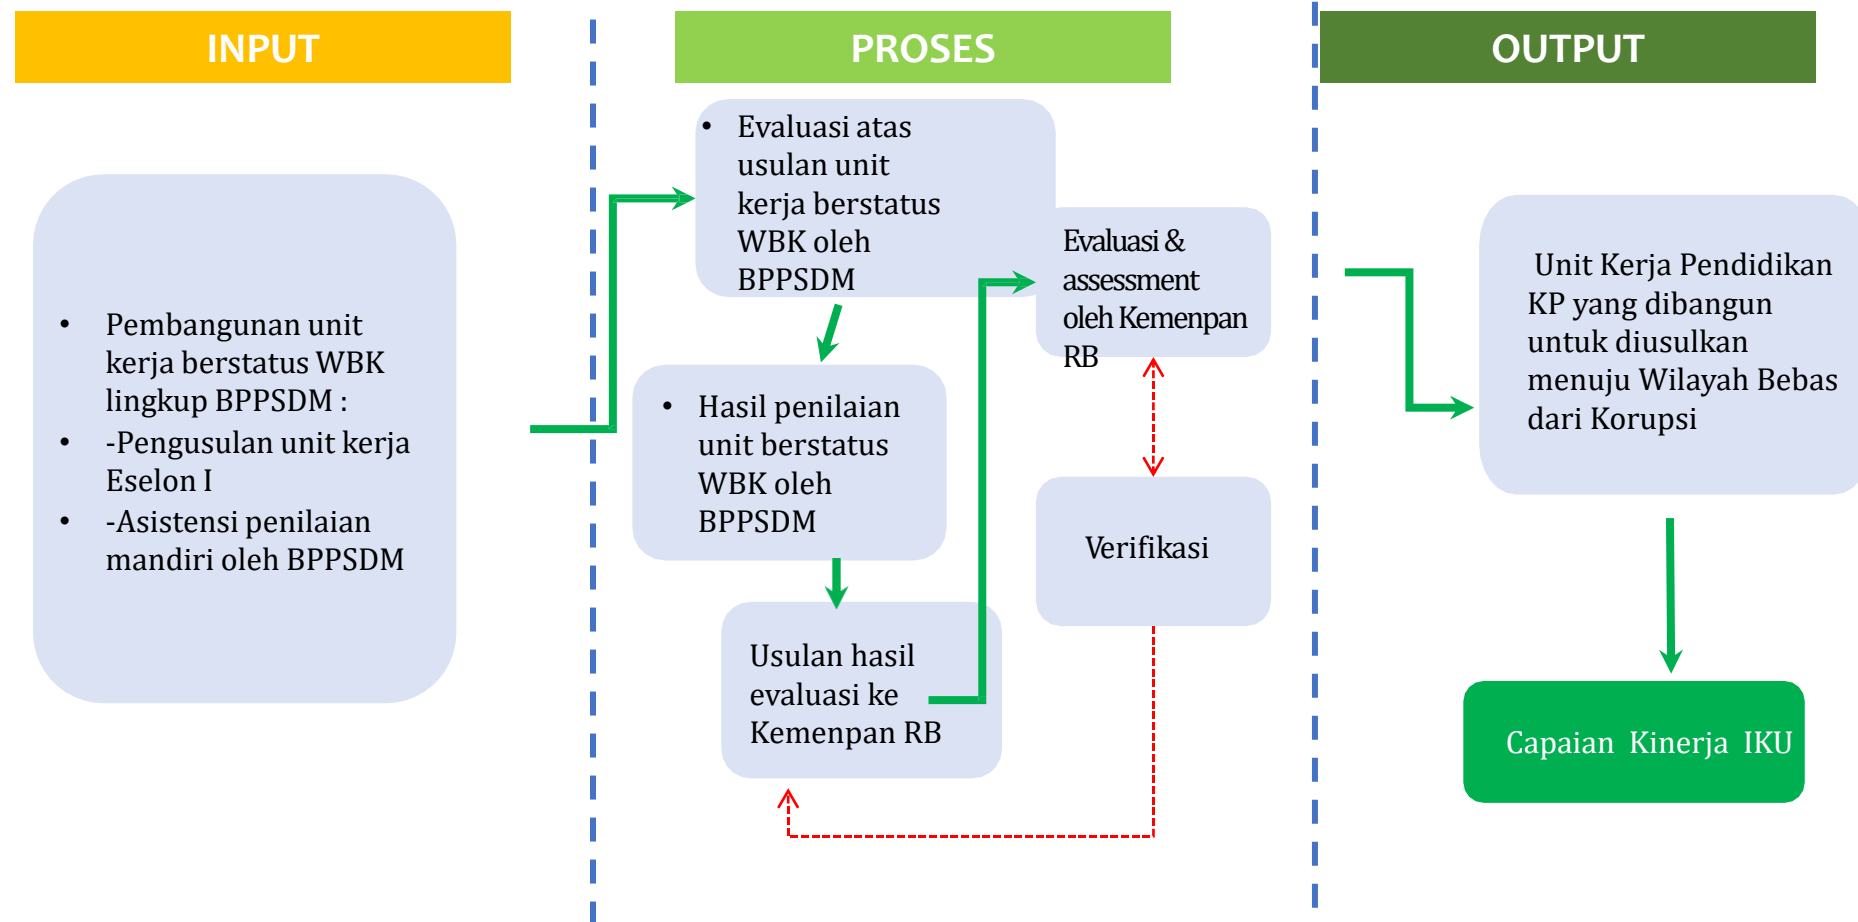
INPUT

PROSES

OUTPUT

• Pembangunan unit kerja berstatus WBK lingkup BPPSDM :
• -Pengusulan unit kerja Eselon I
• -Asistensi penilaian mandiri oleh BPPSDM

• Evaluasi atas usulan unit kerja berstatus WBK oleh BPPSDM

• Hasil penilaian unit berstatus WBK oleh BPPSDM

Usulan hasil evaluasi ke Kemenpan RB

Evaluasi & assessment oleh Kemenpan RB

Verifikasi

Unit Kerja Pendidikan KP yang dibangun untuk diusulkan menuju Wilayah Bebas dari Korupsi

Capaian Kinerja IKU